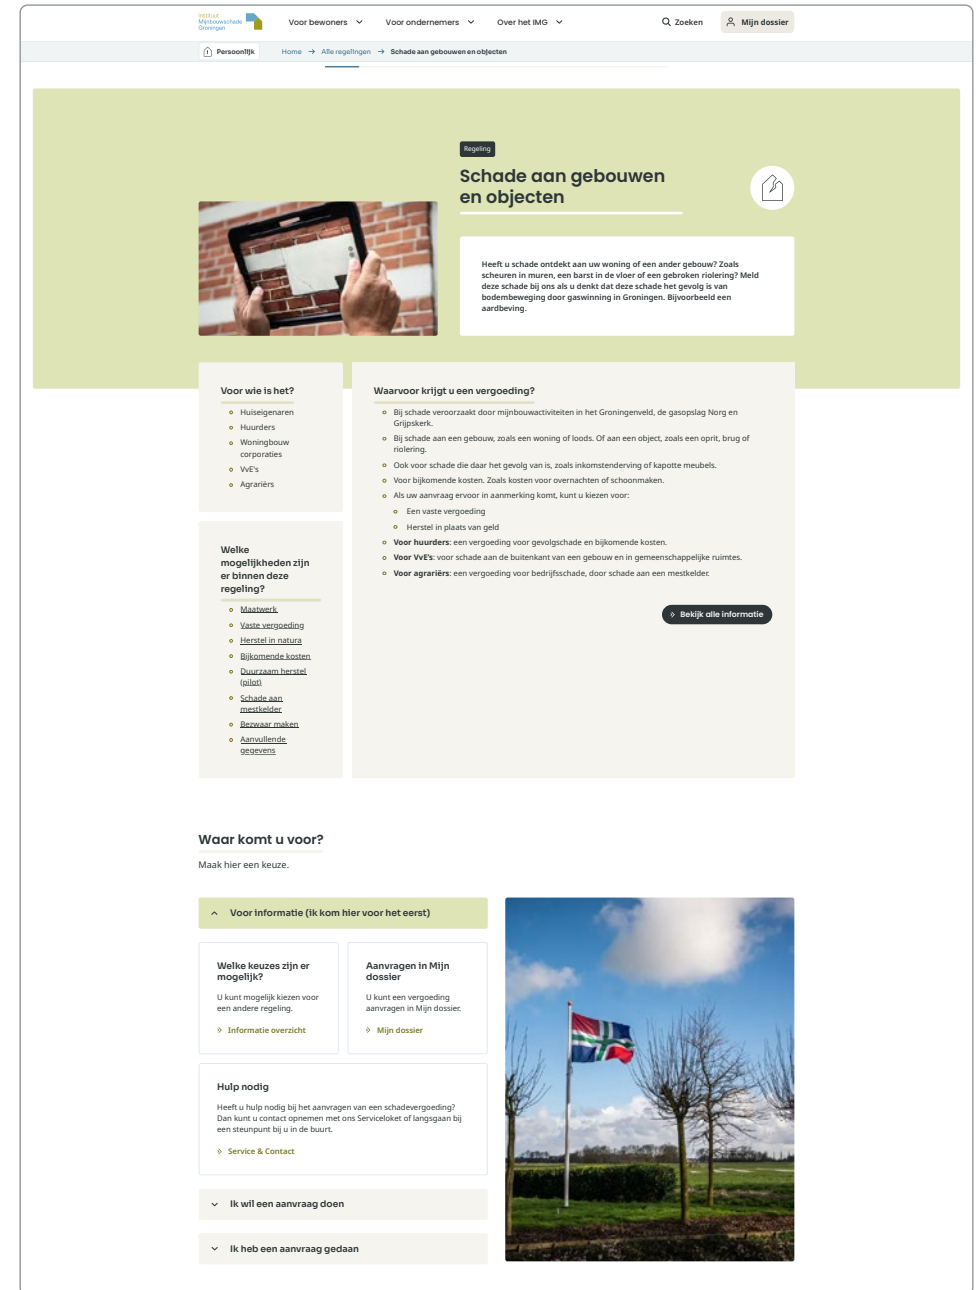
Instituut Mijnbouwschade Groningen

Voor bewoners
Voor ondernemers
Over het IMG
Zoeken
Mijn dossier

Persoonlijk
Home → Alle regelingen → Schade aan gebouwen en objecten

Regeling

Schade aan gebouwen en objecten

Heeft u schade ontdekt aan uw woning of een ander gebouw? Zoals scheuren in muren, een barst in de vloer of een gebroken riolering? Meld deze schade bij ons als u denkt dat deze schade het gevolg is van bodembeweging door gaswinning in Groningen. Bijvoorbeeld een aardbeving.

Voor wie is het?

- Huiseigenaren
- Huurders
- Woningbouw corporaties
- VvE's
- Agrariërs

Welke mogelijkheden zijn er binnen deze regeling?

- Maatwerk
- Vaste vergoeding
- Herstel in natura
- Bijkomende kosten
- Duurzaam herstel (pilot)
- Schade aan mestkelder
- Bezwaar maken
- Aanvullende gegevens

Waarvoor krijgt u een vergoeding?

- Bij schade veroorzaakt door mijnbouwactiviteiten in het Groningenveld, de gasopslag Norg en Grijpskerk.
- Bij schade aan een gebouw, zoals een woning of loods. Of aan een object, zoals een oprit, brug of riolering.
- Ook voor schade die daar het gevolg van is, zoals inkomstenderving of kapotte meubels.
- Voor bijkomende kosten. Zoals kosten voor overnachten of schoonmaken.
- Als uw aanvraag ervoor in aanmerking komt, kunt u kiezen voor:
  - Een vaste vergoeding
  - Herstel in plaats van geld
- Voor huurders: een vergoeding voor gevolgschade en bijkomende kosten.
- Voor VvE's: voor schade aan de buitenkant van een gebouw en in gemeenschappelijke ruimtes.
- Voor agrariërs: een vergoeding voor bedrijfsschade, door schade aan een mestkelder.

Bekijk alle informatie

Waar komt u voor?

Maak hier een keuze.

Voor informatie (ik kom hier voor het eerst)

Welke keuzes zijn er mogelijk?
U kunt mogelijk kiezen voor een andere regeling.
Informatie overzicht

Aanvragen in Mijn dossier
U kunt een vergoeding aanvragen in Mijn dossier.
Mijn dossier

Hulp nodig
Heeft u hulp nodig bij het aanvragen van een schadevergoeding? Dan kunt u contact opnemen met ons Serviceloket of langsgaan bij een steunpunt bij u in de buurt.
Service & Contact

Ik wil een aanvraag doen

Ik heb een aanvraag gedaan